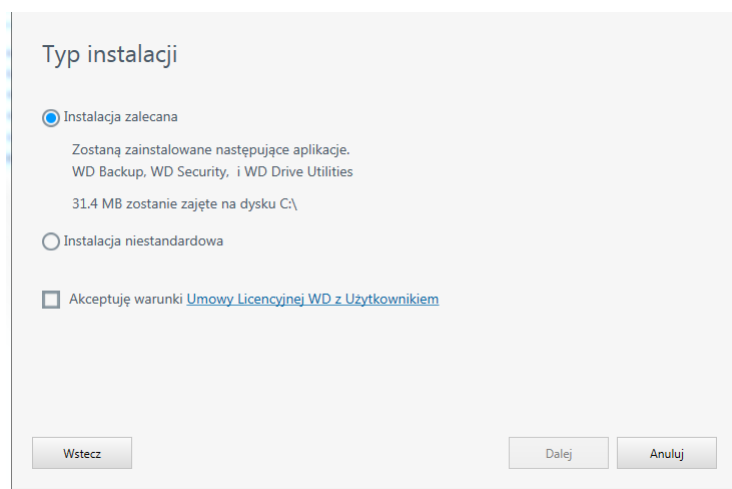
Typ instalacji

Instalacja zalecana

Zostaną zainstalowane następujące aplikacje.
WD Backup, WD Security,  i WD Drive Utilities

31.4 MB zostanie zajęte na dysku C:\

Instalacja niestandardowa

Akceptuję warunki Umowy Licencyjnej WD z Użytkownikiem

Wstecz

Dalej

Anuluj